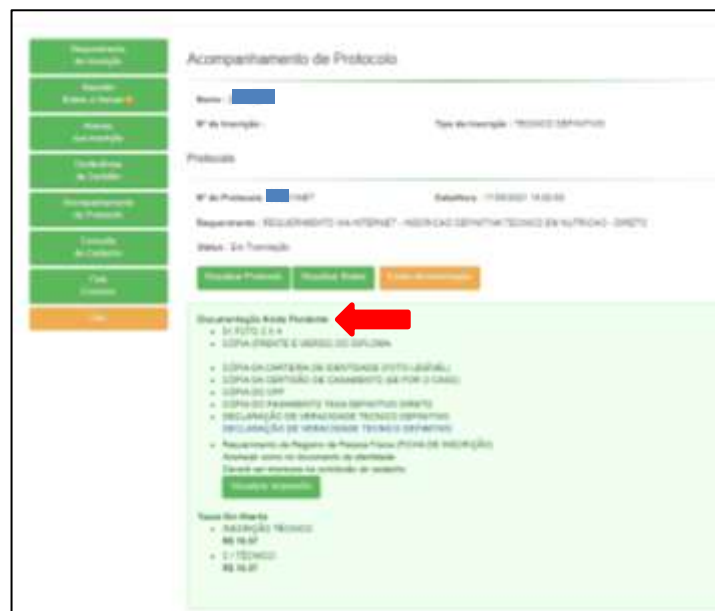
Requerimento de Inscrição

Taxa(s) Boleto à Gerar

Manual

Certidão de Quitação

Acompanhamento de Protocolo

Consulta de Cadastro

Fale Conosco

Sair

Acompanhamento de Protocolo

Nome :

Nº de Inscrição :

Tipo de Inscrição : TECNICO DEFINITIVO

Protocolo

Nº do Protocolo: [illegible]

Data/Hora : 11/05/2021 14:00:00

Requerimento : REQUERIMENTO VIA INTERNET - INSCRICAO DEFINITIVA TECNICO EM NUTRICAO - DIRETO

Status : Em Formação

Visualizar Protocolo

Visualizar Boleto

Enviar documentação

Documentação Ainda Pendente:

• 01 FOTO 3 X 4
• CÓPIA (FRENTE E VERSO) DO DIPLOMA

• CÓPIA DA CARTEIRA DE IDENTIDADE (FOTO LEGÍVEL)
• CÓPIA DA CERTIDÃO DE CASAMENTO (SE FOR O CASO)
• CÓPIA DO CPF
• CÓPIA DO PAGAMENTO TAXA DEFINITIVO DIRETO
• DECLARAÇÃO DE VERACIDADE TECNICO DEFINITIVO
DECLARAÇÃO DE VERACIDADE TECNICO DEFINITIVO

• Requerimento de Registro de Pessoa Física (FICHA DE INSCRIÇÃO)
Assinatura como no documento de identidade
Deverá ser assinados no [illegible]

Visualizar Requerimento

Taxas Em Aberto

• INSCRIÇÃO TÉCNICO
R$ 16,07
• C / TÉCNICO
R$ 16,07